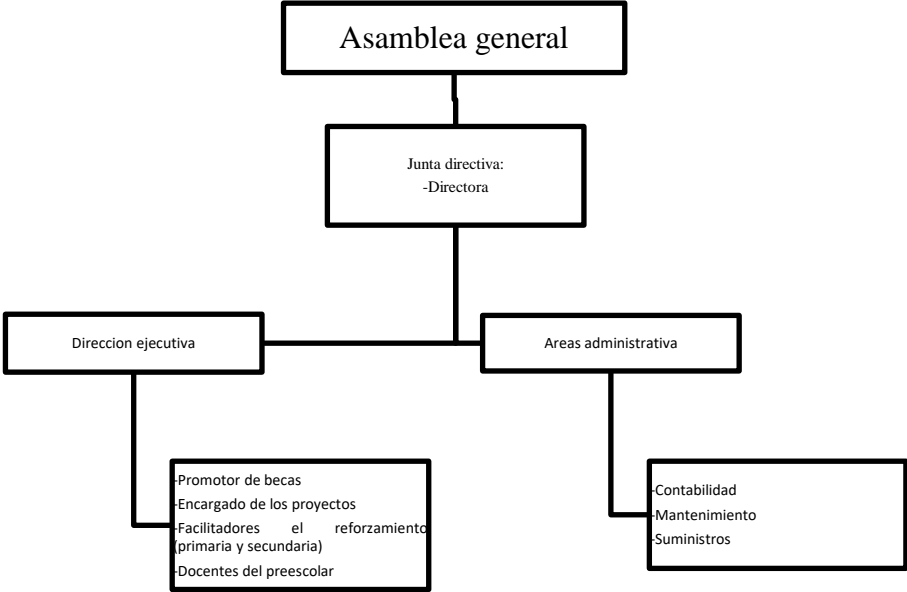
Asamblea general

Junta directiva:
-Directora

Direccion ejecutiva

Areas administrativa

-Promotor de becas
-Encargado de los proyectos
-Facilitadores el reforzamiento (primaria y secundaria)
-Docentes del preescolar

-Contabilidad
-Mantenimiento
-Suministros